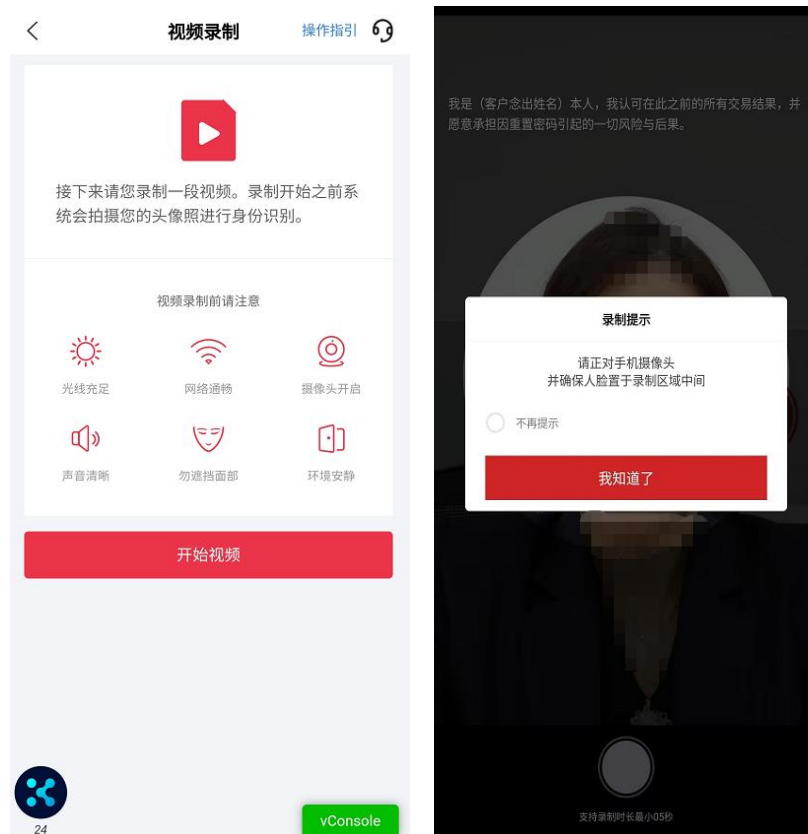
视频录制

操作指引

接下来请您录制一段视频。录制开始之前系统会拍摄您的头像照进行身份识别。

视频录制前请注意

光线充足

网络通畅

摄像头开启

声音清晰

勿遮挡面部

环境安静

开始视频

24

vConsole

我是（客户念出姓名）本人，我认可在此之前的所有交易结果，并愿意承担因重置密码引起的一切风险与后果。

录制提示

请正对手机摄像头
并确保人脸置于录制区域中间

不再提示

我知道了

支持录制时长最小05秒